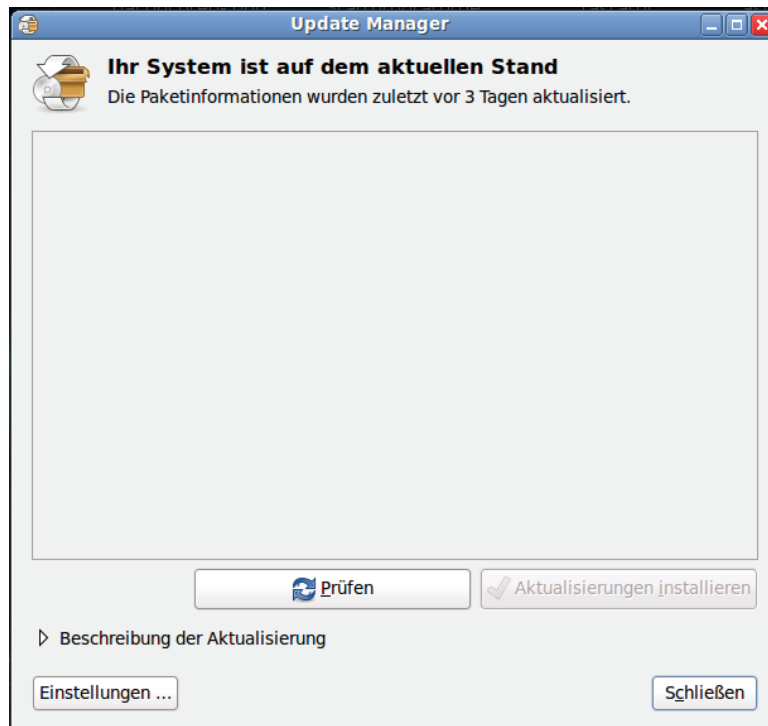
Update Manager

Ihr System ist auf dem aktuellen Stand

Die Paketinformationen wurden zuletzt vor 3 Tagen aktualisiert.

Prüfen

Aktualisierungen installieren

Beschreibung der Aktualisierung

Einstellungen ...

Schließen